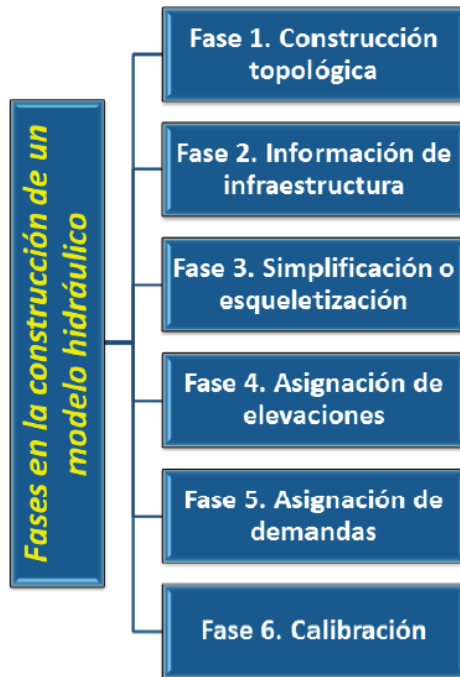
Fases en la construcción de un modelo hidráulico

Fase 1. Construcción topológica

Fase 2. Información de infraestructura

Fase 3. Simplificación o esqueletización

Fase 4. Asignación de elevaciones

Fase 5. Asignación de demandas

Fase 6. Calibración